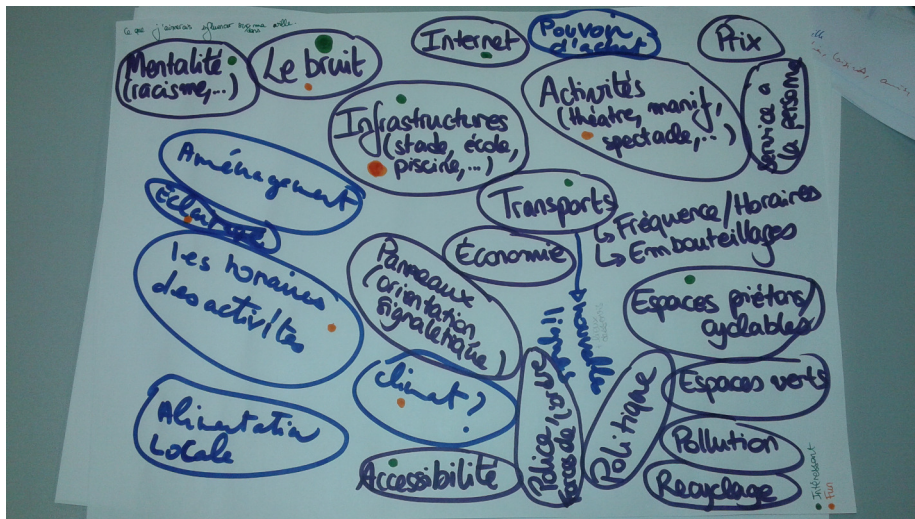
Ce qui j'aimerais influencer dans ma ville.

Mentalité (racisme, ...)

Le bruit

Internet

Pouvoir d'achat

Prix

Activités (théatre, manif, spectacle, ...)

Service à la personne

Infrastructures (stade, école, piscine, ...)

Aménagement

Éclairage

Transports

↳ Fréquence / Horaires
↳ Embouteillages

Économie

Les horaires des activités

Panneaux (orientation signalétique)

Nouvelles

Espaces piétons / cyclables

Climat ?

Police, forces de l'ordre !!

Politique

Espaces verts

Alimentation Locale

Accessibilité

Pollution

Recyclage

● Intéressant
● Fun